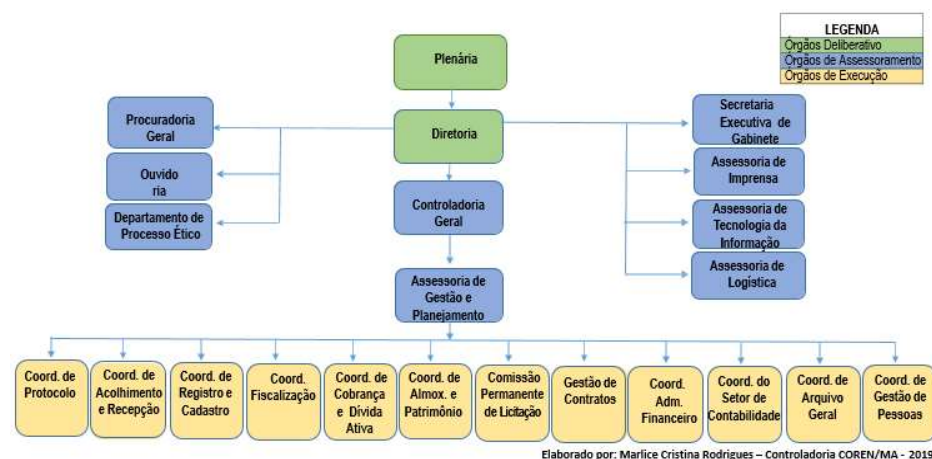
LEGENDA
Órgãos Deliberativo
Órgãos de Assessoramento
Órgãos de Execução

Plenária

Diretoria

Procuradoria Geral

Ouvido ria

Departamento de Processo Ético

Controladoria Geral

Assessoria de Gestão e Planejamento

Secretaria Executiva de Gabinete

Assessoria de Imprensa

Assessoria de Tecnologia da Informação

Assessoria de Logística

Coord. de Protocolo

Coord. de Acolhimento e Recepção

Coord. de Registro e Cadastro

Coord. Fiscalização

Coord. de Cobrança e Dívida Ativa

Coord. de Almox. e Patrimônio

Comissão Permanente de Licitação

Gestão de Contratos

Coord. Adm. Financeiro

Coord. do Setor de Contabilidade

Coord. de Arquivo Geral

Coord. de Gestão de Pessoas

Elaborado por: Marlice Cristina Rodrigues – Controladoria COREN/MA - 2019